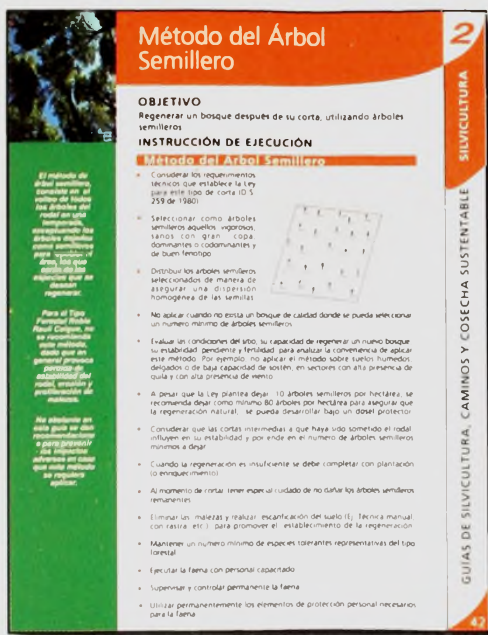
Método del Árbol Semillero

2

SILVICULTURA

OBJETIVO
Regenerar un bosque después de su corta, utilizando árboles semilleros

INSTRUCCIÓN DE EJECUCIÓN

Método del Árbol Semillero

El método de árbol semillero, consiste en el volteo de todos los árboles del rodal en una temporada, exceptuando los árboles dejados como semilleros para repoblar el área, los que serán de las especies que se desean regenerar.

Para el Tipo Forestal Roble Raulí Coigue, no se recomienda este método, dado que en general provoca pérdida de estabilidad del rodal, erosión y proliferación de malezas.

No obstante en esta guía se dan recomendaciones para prevenir los impactos adversos en caso que este método se requiera aplicar.

• Considerar los requerimientos técnicos que establece la Ley para este tipo de corta (D.S. 259 de 1980)

• Seleccionar como árboles semilleros aquellos vigorosos, sanos, con gran copa, dominantes o codominantes y de buen fenotipo

• Distribuir los árboles semilleros seleccionados de manera de asegurar una dispersión homogénea de las semillas

• No aplicar cuando no exista un bosque de calidad donde se pueda seleccionar un número mínimo de árboles semilleros

• Evaluar las condiciones del sitio, su capacidad de regenerar un nuevo bosque, su estabilidad, pendiente y fertilidad, para analizar la conveniencia de aplicar este método. Por ejemplo, no aplicar el método sobre suelos húmedos, delgados o de baja capacidad de sostén, en sectores con alta presencia de quila y con alta presencia de viento

• A pesar que la Ley plantea dejar 10 árboles semilleros por hectárea, se recomienda dejar como mínimo 80 árboles por hectárea para asegurar que la regeneración natural, se pueda desarrollar bajo un dosel protector

• Considerar que las cortas intermedias a que haya sido sometido el rodal influyen en su estabilidad y por ende en el número de árboles semilleros mínimos a dejar

• Cuando la regeneración es insuficiente se debe completar con plantación (o enriquecimiento)

• Al momento de cortar, tener especial cuidado de no dañar los árboles semilleros remanentes

• Eliminar las malezas y realizar escarificación del suelo (Técnica manual con rastra, etc.), para promover el establecimiento de la regeneración

• Mantener un número mínimo de especies tolerantes representativas del tipo forestal

• Ejecutar la faena con personal capacitado

• Supervisar y controlar permanente la faena

• Utilizar permanentemente los elementos de protección personal necesarios para la faena

GUÍAS DE SILVICULTURA, CAMINOS Y COSECHA SUSTENTABLE

42